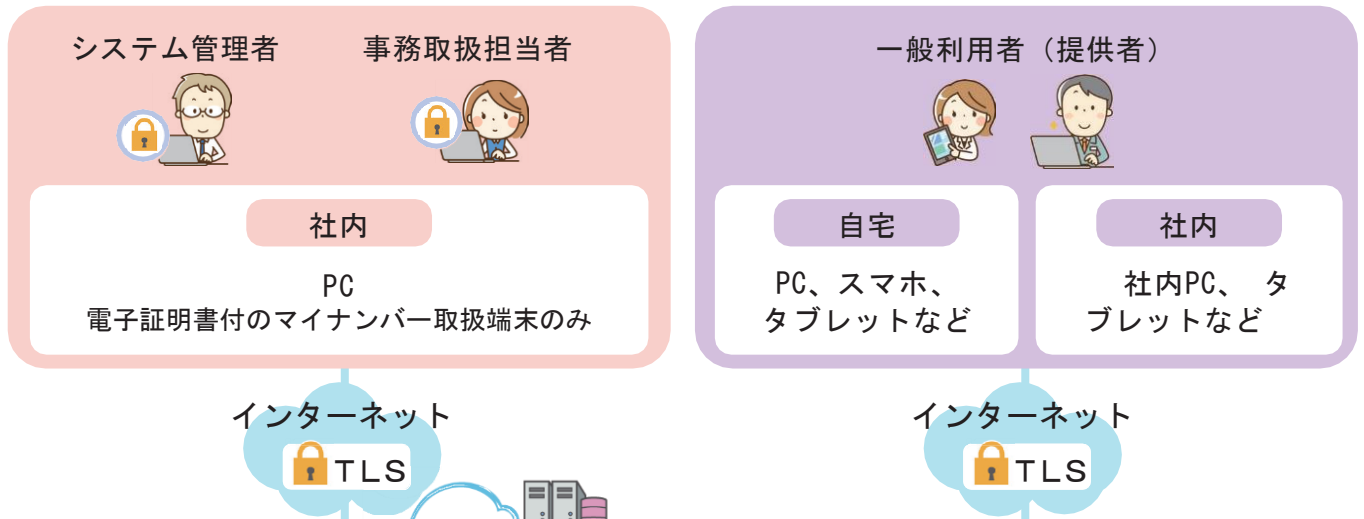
システム管理者

事務取扱担当者

社内

PC
電子証明書付のマイナンバー取扱端末のみ

一般利用者（提供者）

自宅

PC、スマホ、タブレットなど

社内

社内PC、タブレットなど

インターネット

TLS

インターネット

TLS